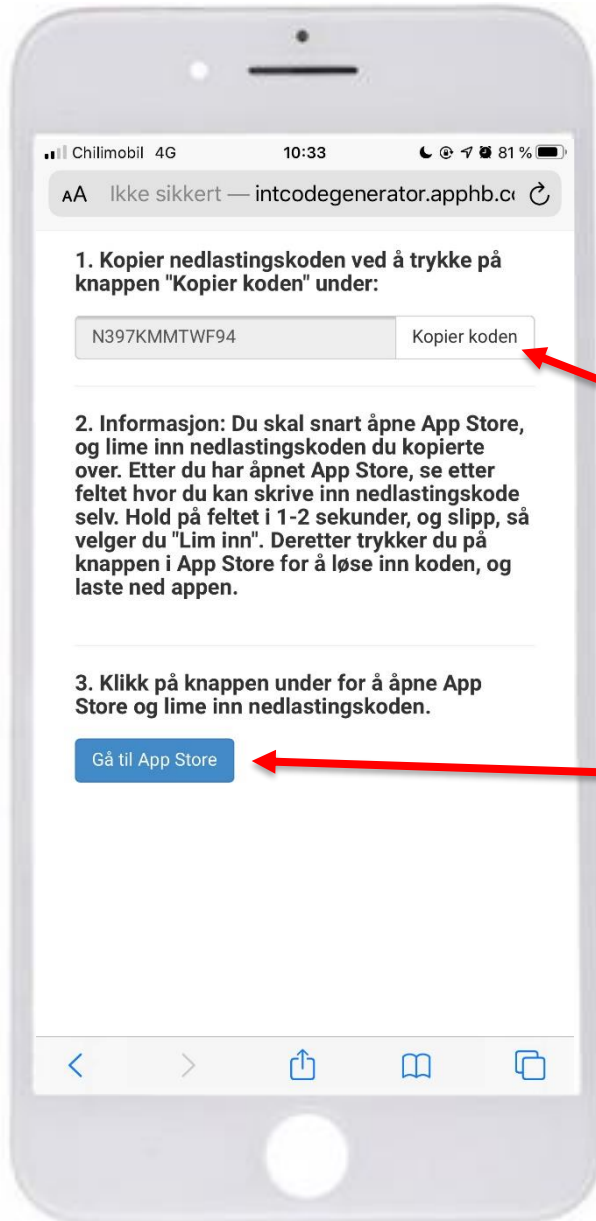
Chilimobil 4G 10:33 81 %

AA Ikke sikkert — intcodegenerator.apphb.c

1. Kopier nedlastingskoden ved å trykke på knappen "Kopier koden" under:

N397KMMTWF94

Kopier koden

2. Informasjon: Du skal snart åpne App Store, og lime inn nedlastingskoden du kopierte over. Etter du har åpnet App Store, se etter feltet hvor du kan skrive inn nedlastingskode selv. Hold på feltet i 1-2 sekunder, og slipp, så velger du "Lim inn". Deretter trykker du på knappen i App Store for å løse inn koden, og laste ned appen.

3. Klikk på knappen under for å åpne App Store og lime inn nedlastingskoden.

Gå til App Store